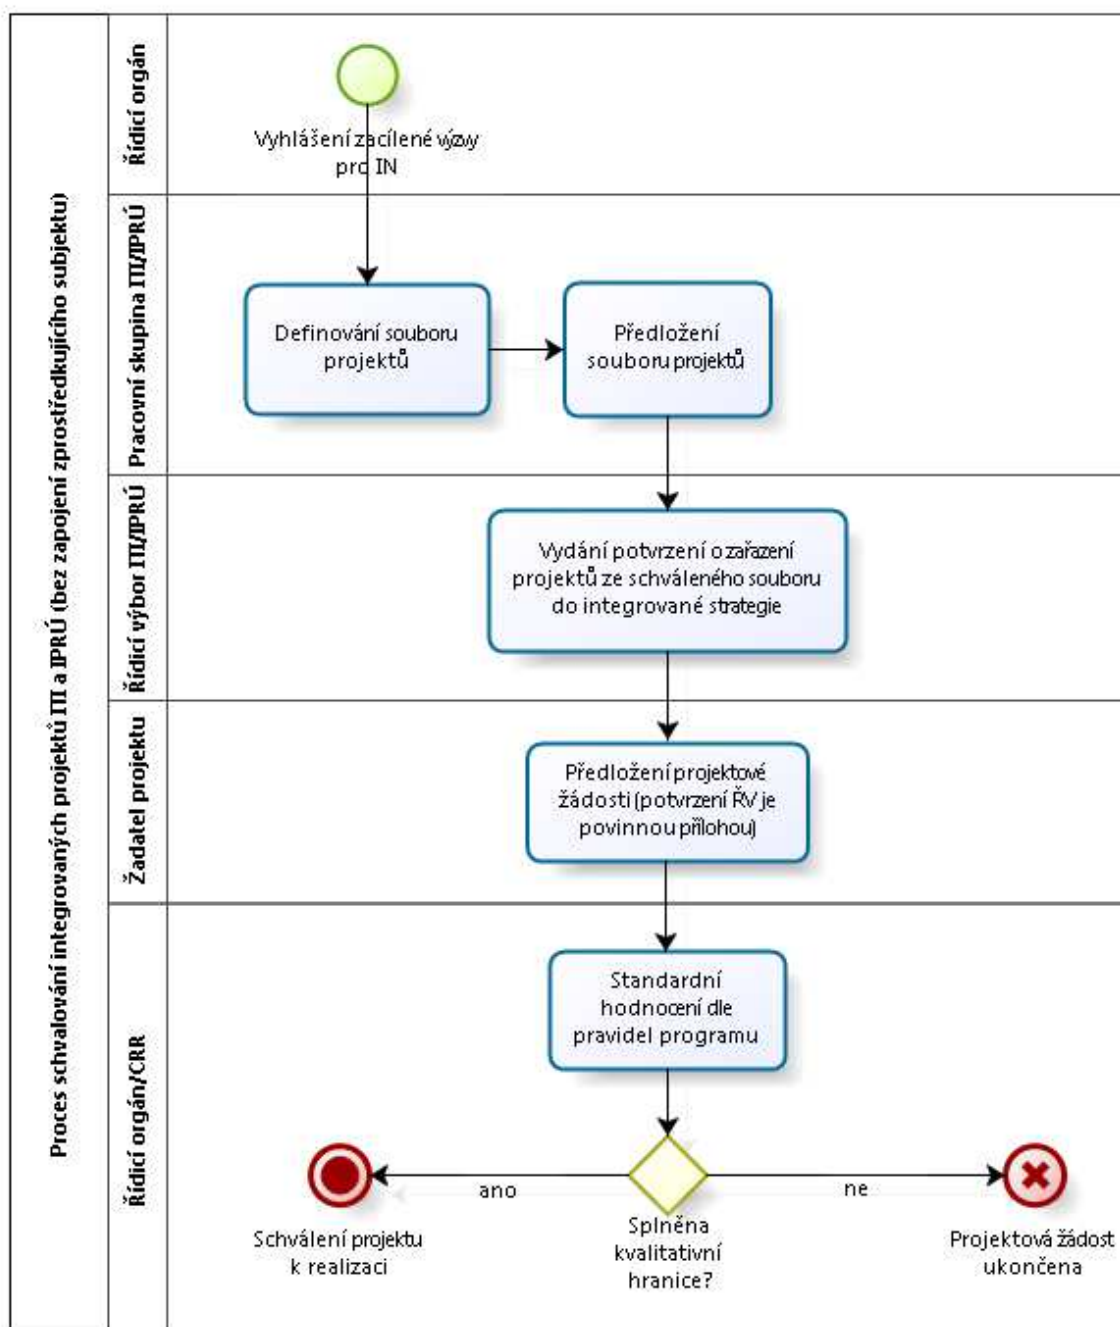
Proces schvalování integrovaných projektů ITI a IPRÚ (bez zapojení zprostředkujícího subjektu)

Řídicí orgán

Vyhlášení zacílené výzvy pro IN

Pracovní skupina ITI/IPRÚ

Definování souboru projektů

Předložení souboru projektů

Řídicí výbor ITI/IPRÚ

Vydání potvrzení o zařazení projektů ze schváleného souboru do integrované strategie

Žadatel projektu

Předložení projektové žádosti (potvrzení ŘV je povinnou přílohou)

Řídicí orgán/CRR

Standardní hodnocení dle pravidel programu

ano

ne

Schválení projektu k realizaci

Splněna kvalitativní hranice?

Projektová žádost ukončena